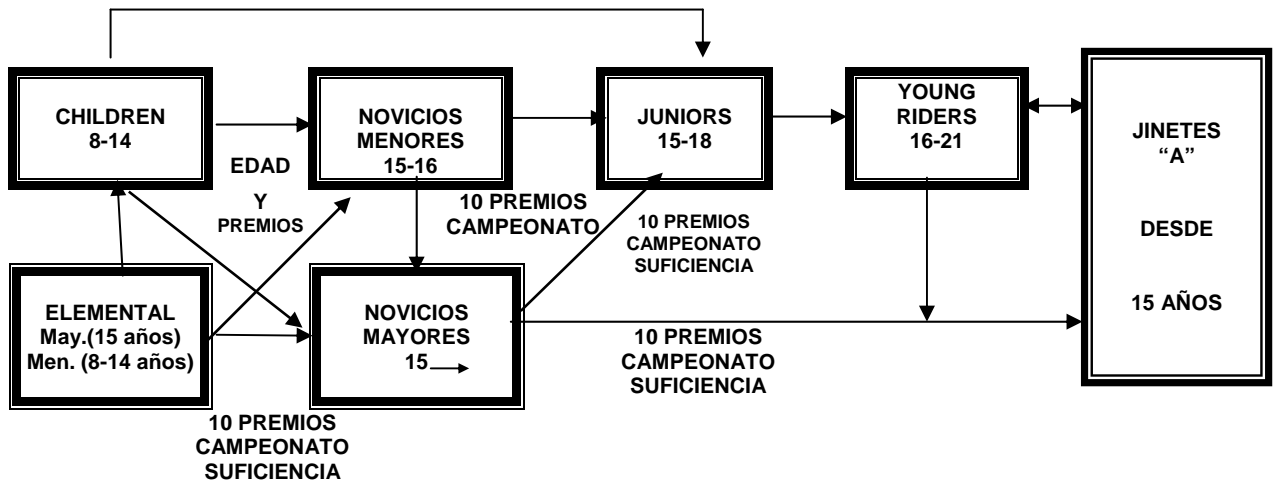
CHILDREN
8-14

NOVICIOS
MENORES
15-16

JUNIORS
15-18

YOUNG
RIDERS
16-21

JINETES
"A"

DESDE

15 AÑOS

EDAD

Y

PREMIOS

10 PREMIOS
CAMPEONATO

10 PREMIOS
CAMPEONATO
SUFICIENCIA

ELEMENTAL
May.(15 años)
Men. (8-14 años)

NOVICIOS
MAYORES
15

10 PREMIOS
CAMPEONATO
SUFICIENCIA

10 PREMIOS
CAMPEONATO
SUFICIENCIA